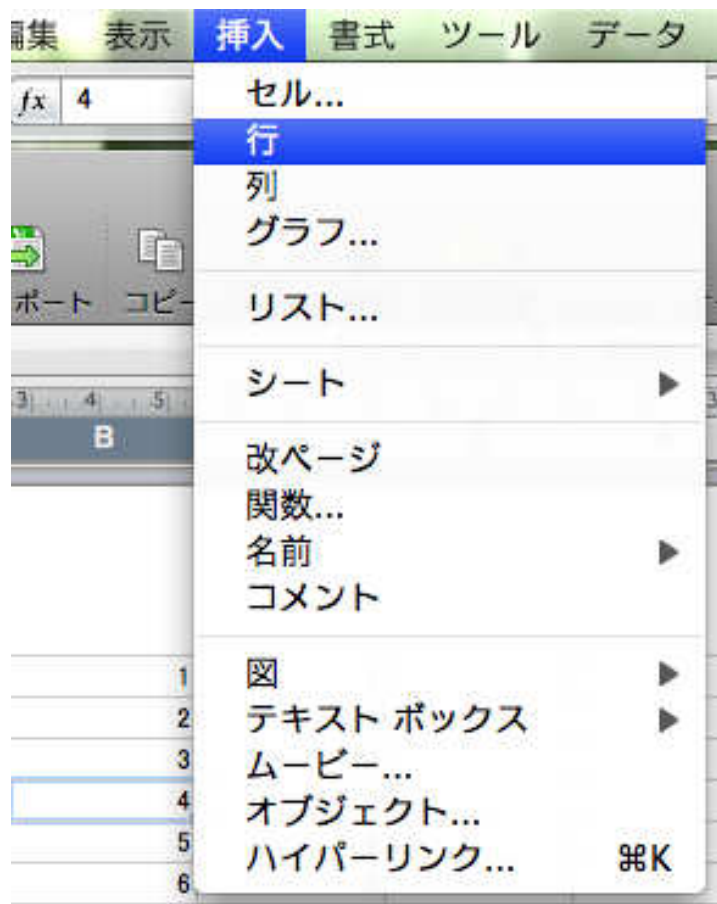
編集 表示 挿入 書式 ツール データ

fx 4

ポート コピー

3 4 5

B

1
2
3
4
5
6

セル...
行
列
グラフ...

リスト...

シート ▶

改ページ
関数...
名前 ▶
コメント

図 ▶
テキスト ボックス ▶
ムービー...
オブジェクト...
ハイパーリンク... ⌘K